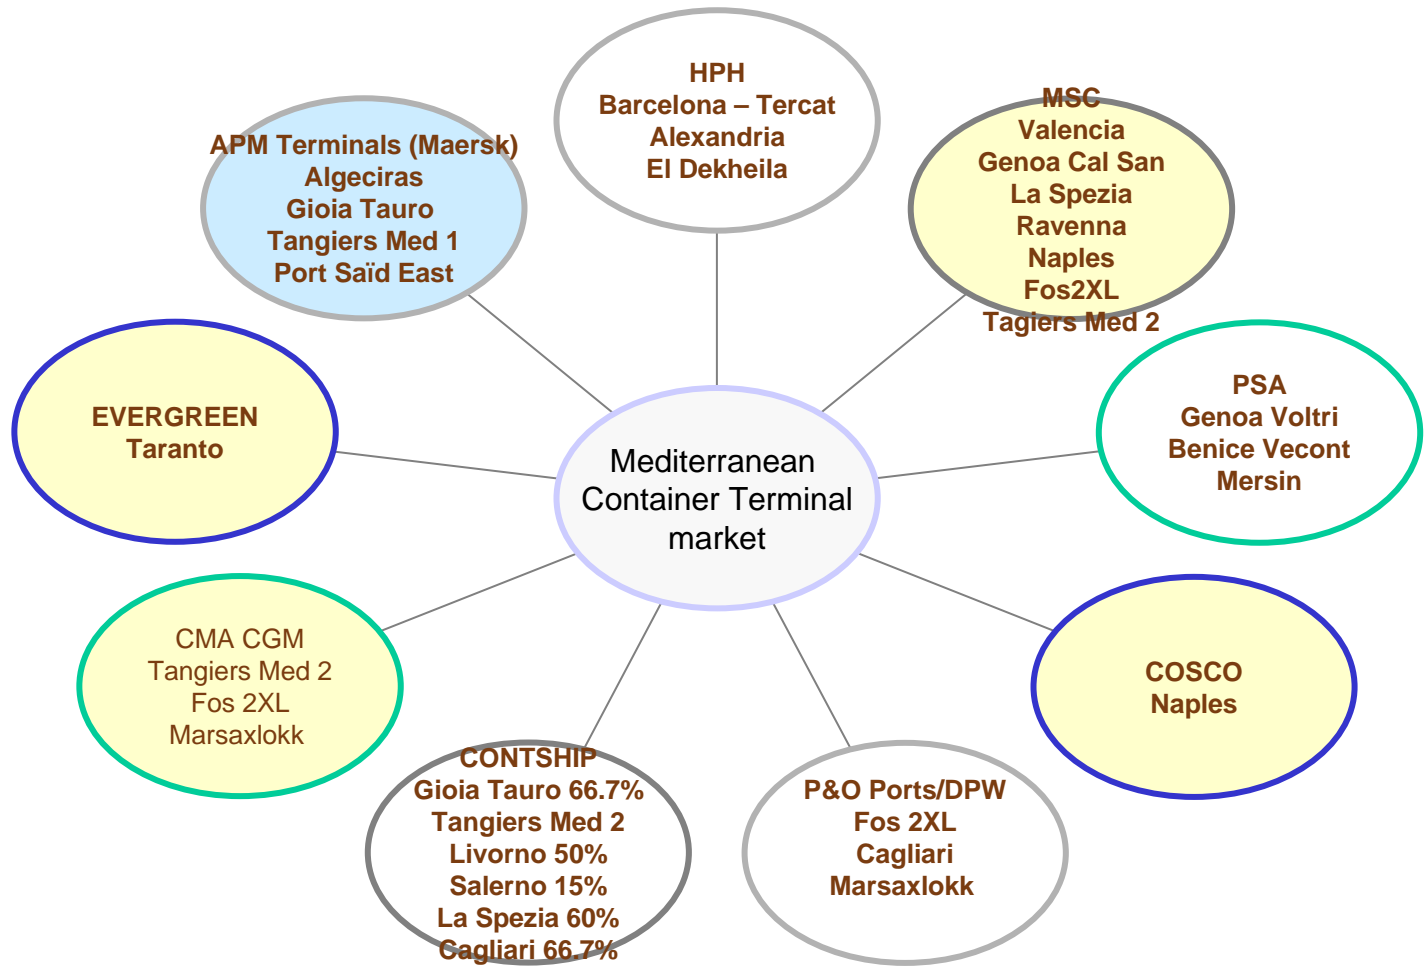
HPH
Barcelona – Tercat
Alexandria
El Dekheila

APM Terminals (Maersk)
Algeciras
Gioia Tauro
Tangiers Med 1
Port Saïd East

MSC
Valencia
Genoa Cal San
La Spezia
Ravenna
Naples
Fos2XL
Tagiers Med 2

EVERGREEN
Taranto

Mediterranean Container Terminal market

PSA
Genoa Voltri
Benice Vecont
Mersin

CMA CGM
Tangiers Med 2
Fos 2XL
Marsaxlokk

COSCO
Naples

CONTSHIP
Gioia Tauro 66.7%
Tangiers Med 2
Livorno 50%
Salerno 15%
La Spezia 60%
Cagliari 66.7%

P&O Ports/DPW
Fos 2XL
Cagliari
Marsaxlokk